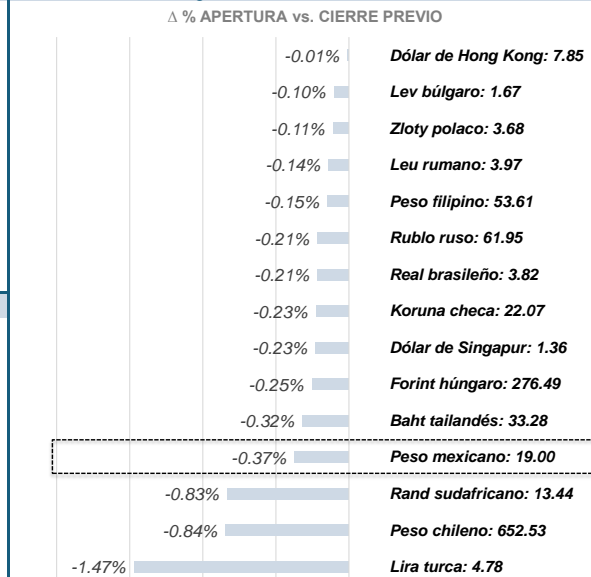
Δ % APERTURA vs. CIERRE PREVIO

| | |
|---|---|
| -0.01% | Dólar de Hong Kong: 7.85 |
| -0.10% | Lev búlgaro: 1.67 |
| -0.11% | Zloty polaco: 3.68 |
| -0.14% | Leu rumano: 3.97 |
| -0.15% | Peso filipino: 53.61 |
| -0.21% | Rublo ruso: 61.95 |
| -0.21% | Real brasileño: 3.82 |
| -0.23% | Koruna checa: 22.07 |
| -0.23% | Dólar de Singapur: 1.36 |
| -0.25% | Forint húngaro: 276.49 |
| -0.32% | Baht tailandés: 33.28 |
| -0.37% | Peso mexicano: 19.00 |
| -0.83% | Rand sudafricano: 13.44 |
| -0.84% | Peso chileno: 652.53 |
| -1.47% | Lira turca: 4.78 |